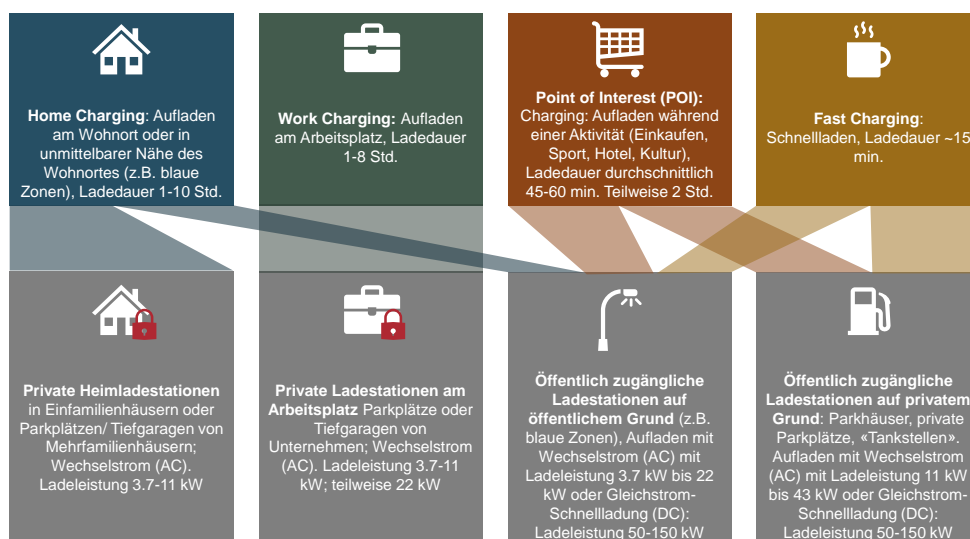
**Home Charging**: Aufladen am Wohnort oder in unmittelbarer Nähe des Wohnortes (z.B. blaue Zonen), Ladedauer 1-10 Std.

**Work Charging:** Aufladen am Arbeitsplatz, Ladedauer 1-8 Std.

**Point of Interest (POI):** Charging: Aufladen während einer Aktivität (Einkaufen, Sport, Hotel, Kultur), Ladedauer durchschnittlich 45-60 min. Teilweise 2 Std.

**Fast Charging**: Schnellladen, Ladedauer ~15 min.

**Private Heimladestationen** in Einfamilienhäusern oder Parkplätzen/ Tiefgaragen von Mehrfamilienhäusern; Wechselstrom (AC). Ladeleistung 3.7-11 kW

**Private Ladestationen am Arbeitsplatz** Parkplätze oder Tiefgaragen von Unternehmen; Wechselstrom (AC). Ladeleistung 3.7-11 kW; teilweise 22 kW

**Öffentlich zugängliche Ladestationen auf öffentlichem Grund** (z.B. blaue Zonen), Aufladen mit Wechselstrom (AC) mit Ladeleistung 3.7 kW bis 22 kW oder Gleichstrom-Schnellladung (DC): Ladeleistung 50-150 kW

**Öffentlich zugängliche Ladestationen auf privatem Grund**: Parkhäuser, private Parkplätze, «Tankstellen». Aufladen mit Wechselstrom (AC) mit Ladeleistung 11 kW bis 43 kW oder Gleichstrom-Schnellladung (DC): Ladeleistung 50-150 kW